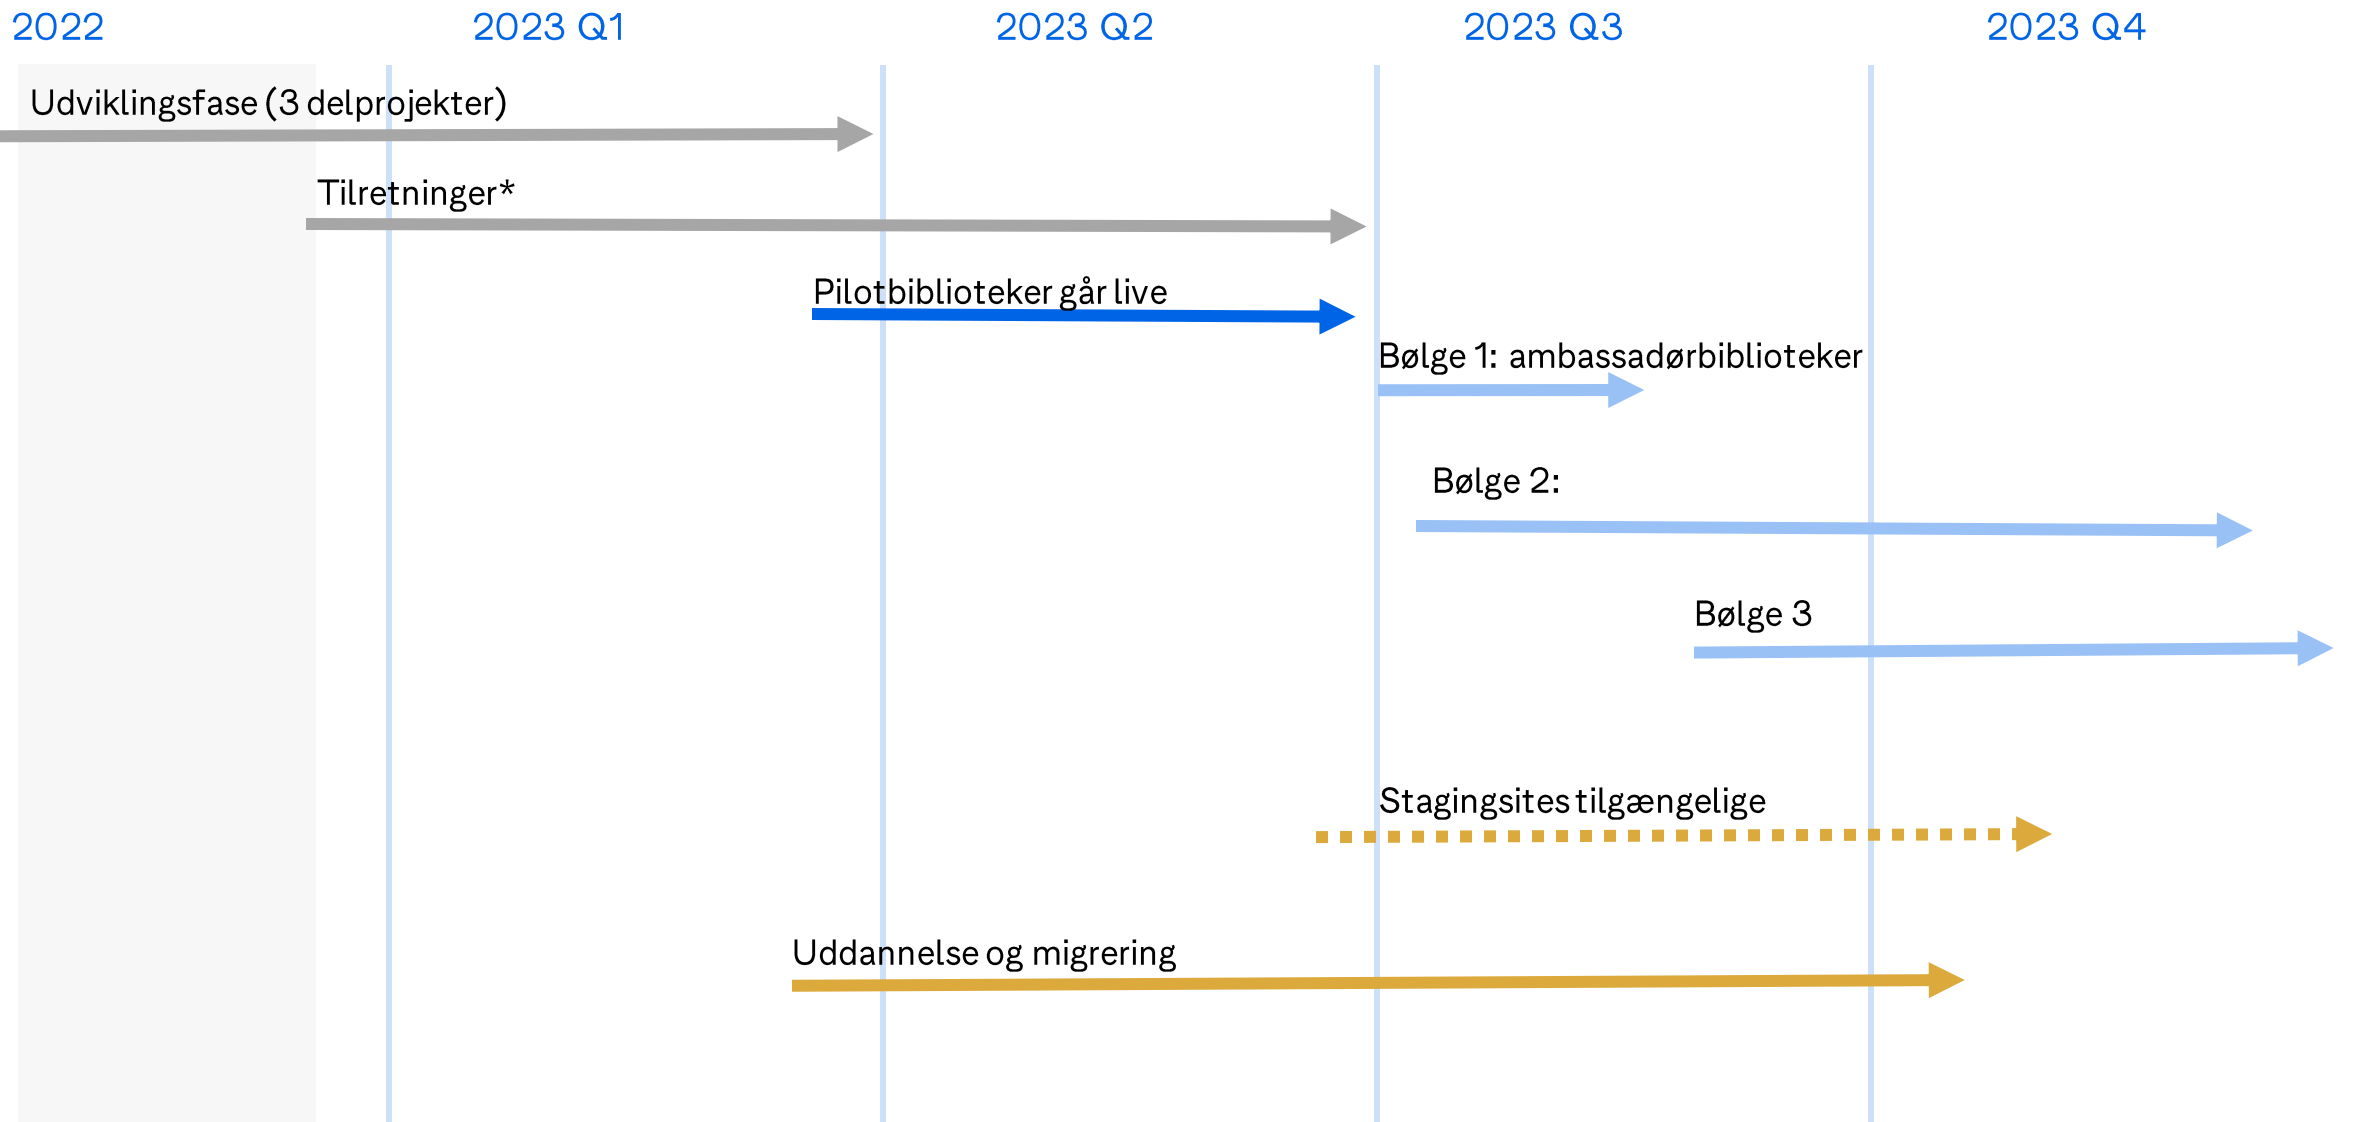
2022 2023 Q1 2023 Q2 2023 Q3 2023 Q4

Udviklingsfase (3 delprojekter)

Tilretninger*

Pilotbiblioteker går live

Bølge 1: ambassadørbiblioteker

Bølge 2:

Bølge 3

Stagingsites tilgængelige

Uddannelse og migrering